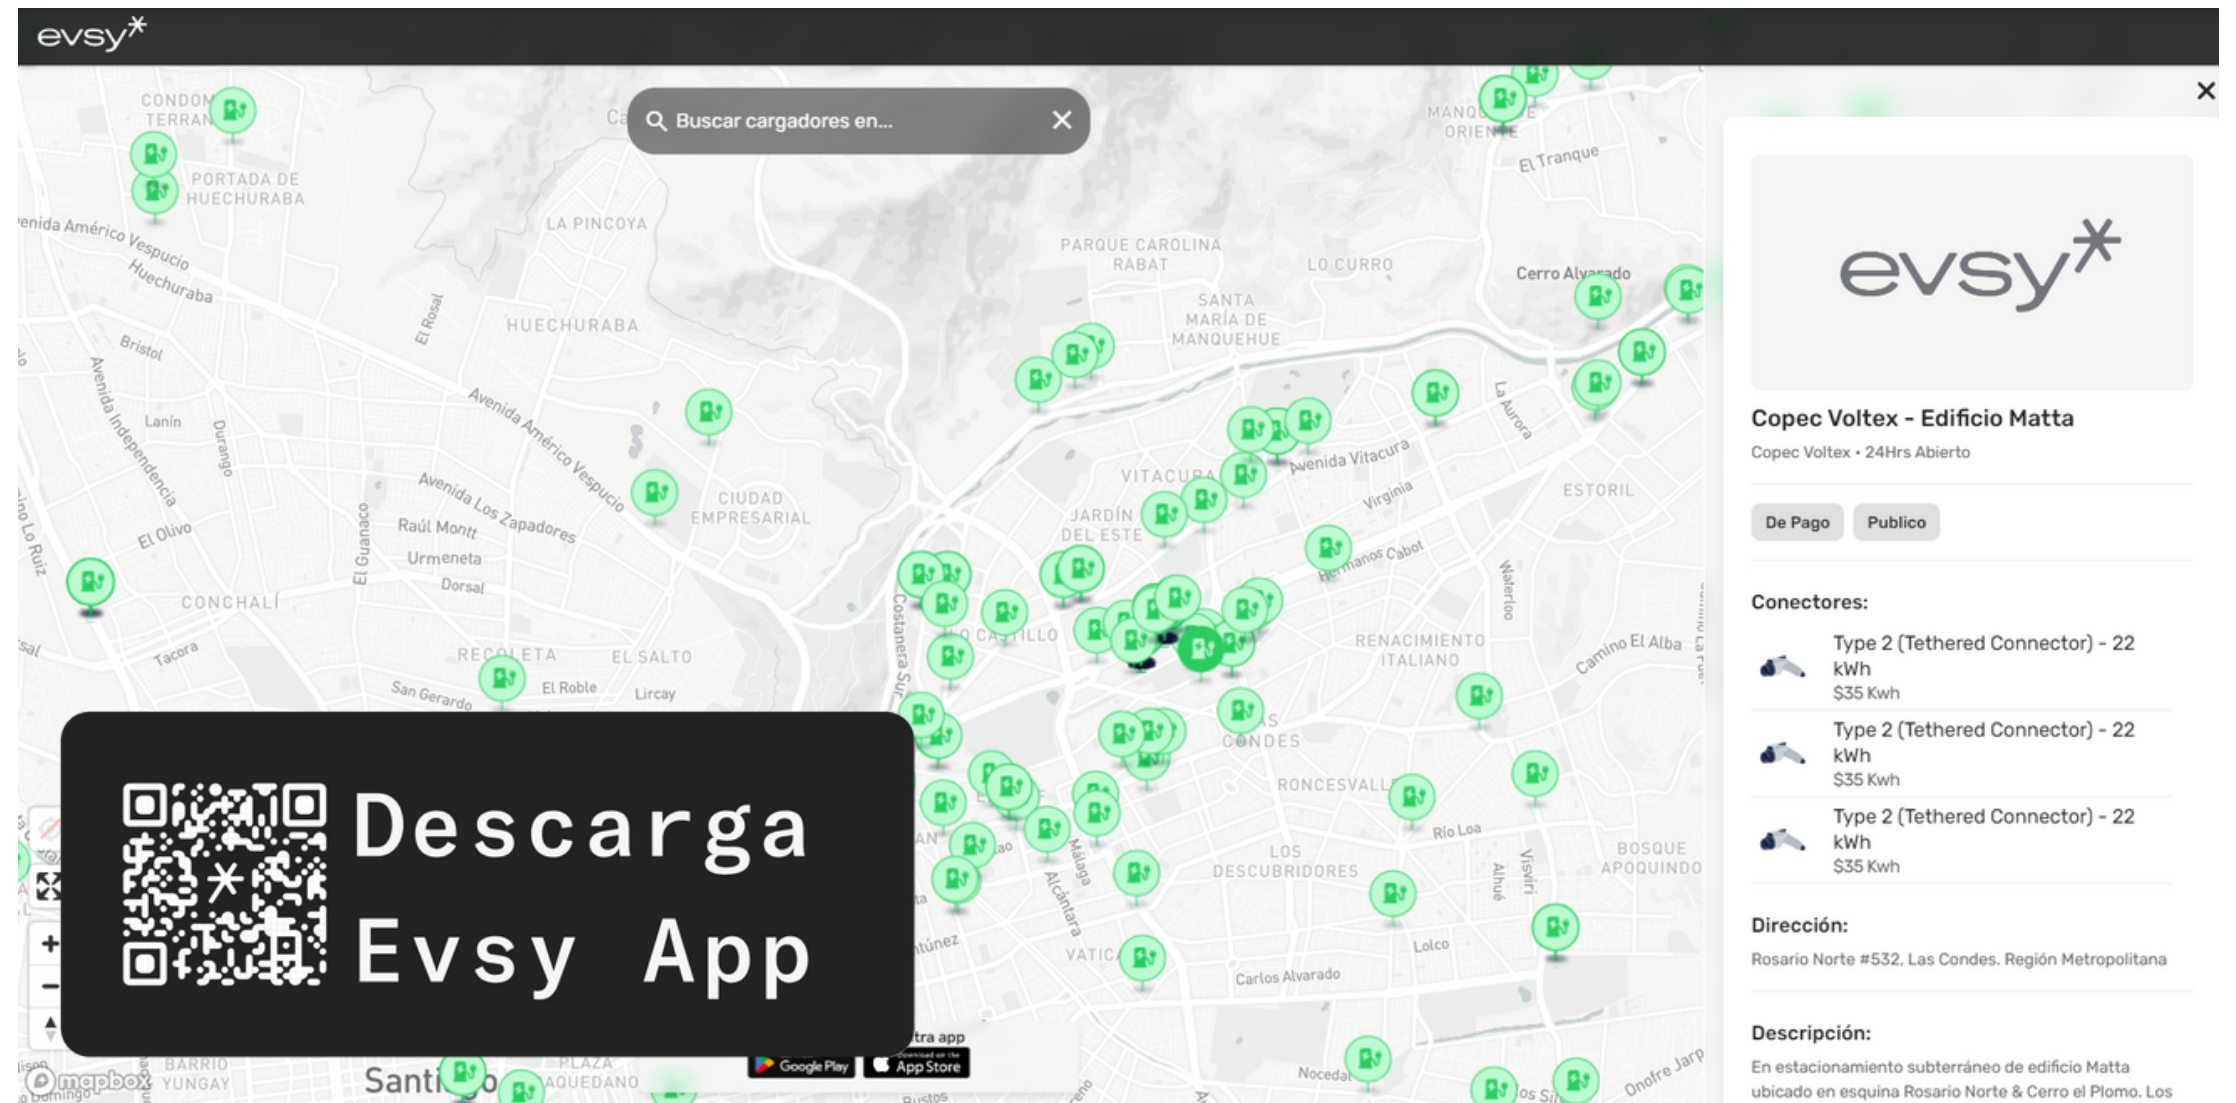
evsy*

Buscar cargadores en...

CONDOR TERRAN
PORTADA DE HUECHURABA
LA PINCOYA
Avenida Américo Vespucio
Huechuraba
Bristol
HUECHURABA
El Rosal
Avenida Américo Vespucio
Avenida Independencia
Lanín
Durango
Avenida Los Zapadores
Raúl Montt
Urmeneta
Dorsal
El Olivo
El Guanaco
CIUDAD EMPRESARIAL
CONCHALÍ
Tacora
RECOLETA
EL SALTO
El Roble
Lircay
San Gerardo
PARQUE CAROLINA RABAT
LO CURRO
SANTA MARÍA DE MANQUEHUE
MANQUEHUE ORIENTE
El Tranque
Cerro Alvarado
La Aurora
Avenida Vitacura
VITACURA
JARDÍN DEL ESTE
Virginia
ESTORIL
Hermanos Cabot
Costanera Sur
LO CASTILLO
RENACIMIENTO ITALIANO
Camino El Alba
Waterloo
LAS CONDES
RONCESVALLES
Río Loa
LOS DESCUBRIDORES
BOSQUE APOQUINDO
Málaga
Alcántara
Alhué
Visviri
VATICANO
Lolco
Carlos Alvarado
Nocedal
Onofre Jarpa
BARRIO YUNGAY
PLAZA YUNGAY
Santiago
mapbox

Descarga Evsy App

tra app
Google Play
App Store

Copec Voltex - Edificio Matta
Copec Voltex • 24Hrs Abierto

De Pago
Publico

Conectores:
Type 2 (Tethered Connector) - 22 kWh
$35 Kwh
Type 2 (Tethered Connector) - 22 kWh
$35 Kwh
Type 2 (Tethered Connector) - 22 kWh
$35 Kwh

Dirección:
Rosario Norte #532, Las Condes, Región Metropolitana

Descripción:
En estacionamiento subterráneo de edificio Matta ubicado en esquina Rosario Norte & Cerro el Plomo. Los